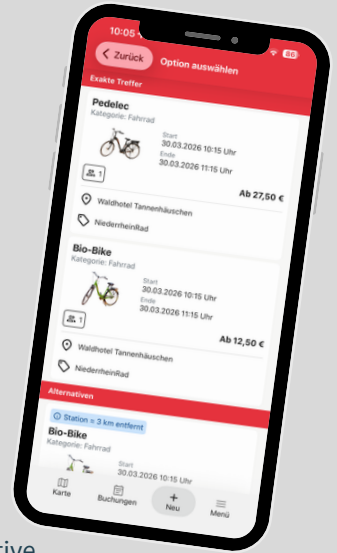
10:05
86
Zurück
Option auswählen
Exakte Treffer

Pedelec
Kategorie: Fahrrad
Start
30.03.2026 10:15 Uhr
Ende
30.03.2026 11:15 Uhr
1
Ab 27,50 €
Waldhotel Tannenhäuschen
NiederrheinRad

Bio-Bike
Kategorie: Fahrrad
Start
30.03.2026 10:15 Uhr
Ende
30.03.2026 11:15 Uhr
1
Ab 12,50 €
Waldhotel Tannenhäuschen
NiederrheinRad

Alternativen
Station ≈ 3 km entfernt
Bio-Bike
Kategorie: Fahrrad
Start

Karte
Buchungen
+
Neu
Menü

rive